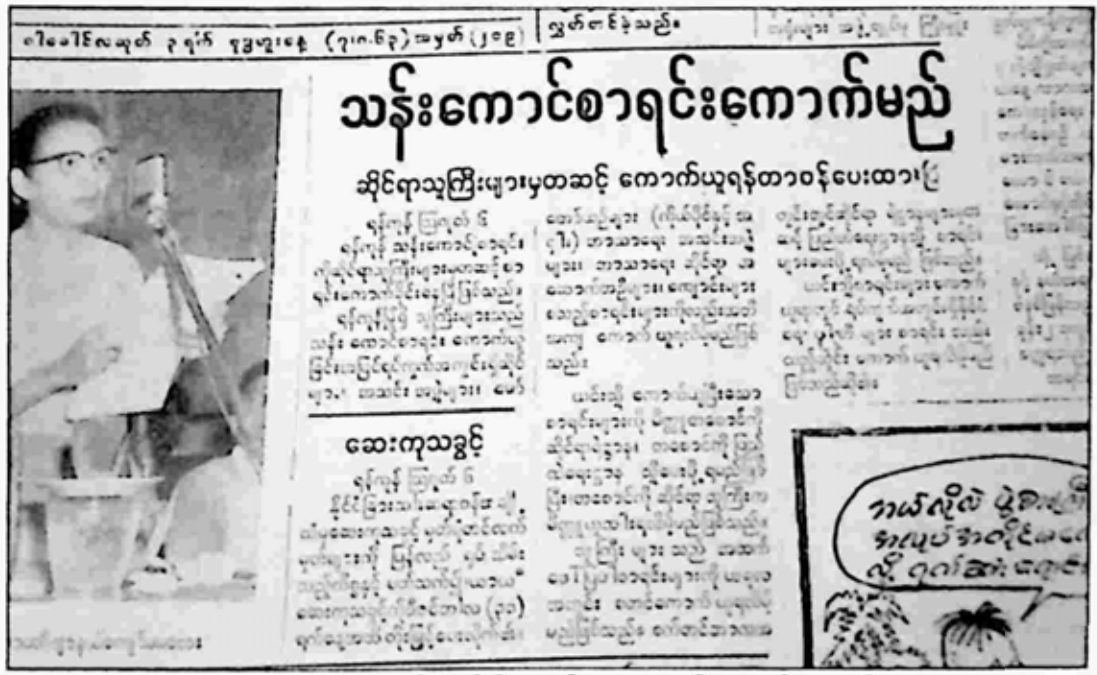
ဂါမဝါင်လဆုတ် ၃ ရက် ဗုဒ္ဓဟူးနေ့ (၇၈၈၉) အမှတ် (၂၀၉)

လွတ်လပ်သည်။

သန့်ကောင်စာရင်းကောက်မည်

ဆိုင်ရာသူကြီးများမှတဆင့် ကောက်ယူရန်တာဝန်ပေးထား၍

ရန်ကုန် ဖြူလတ် ၆
ရန်ကုန် သန်းကောင်စာရင်း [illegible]

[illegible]

ဆေးကုသခွင့်

ရန်ကုန် ဖြူလတ် ၆
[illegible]

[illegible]

ဘယ်လိုလဲ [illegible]
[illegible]
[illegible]